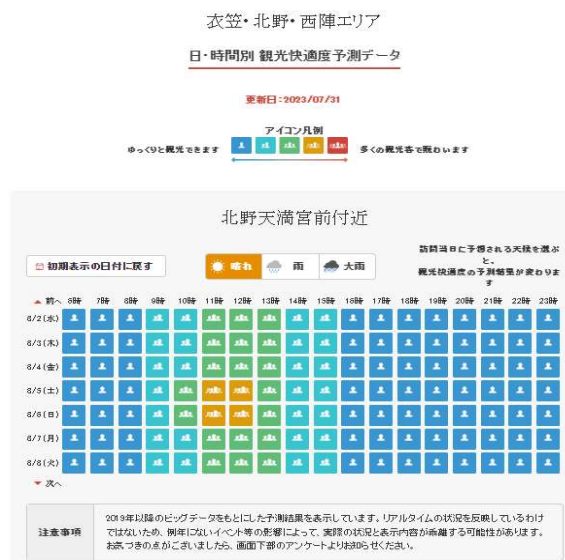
衣笠・北野・西陣エリア

日・時間別 観光快適度予測データ

更新日：2023/07/31

アイコン凡例

ゆっくりと観光できます

多くの観光客で賑わいます

北野天満宮前付近

初期表示の日付に戻す

晴れ

雨

大雨

訪問当日に予想される天候を選ぶと、観光快適度の予測結果が変わります

| 前へ | 6時 | 7時 | 8時 | 9時 | 10時 | 11時 | 12時 | 13時 | 14時 | 15時 | 16時 | 17時 | 18時 | 19時 | 20時 | 21時 | 22時 | 23時 |
|---|---|---|---|---|---|---|---|---|---|---|---|---|---|---|---|---|---|---|
| 8/2(水) | | | | | | | | | | | | | | | | | | |
| 8/3(木) | | | | | | | | | | | | | | | | | | |
| 8/4(金) | | | | | | | | | | | | | | | | | | |
| 8/5(土) | | | | | | | | | | | | | | | | | | |
| 8/6(日) | | | | | | | | | | | | | | | | | | |
| 8/7(月) | | | | | | | | | | | | | | | | | | |
| 8/8(火) | | | | | | | | | | | | | | | | | | |

次へ

注意事項

2019年以降のビッグデータをもとにした予測結果を表示しています。リアルタイムの状況を反映しているわけではないため、例年にないイベント等の影響によって、実際の状況と表示内容が乖離する可能性があります。お気づきの点がございましたら、画面下部のアンケートよりお知らせください。